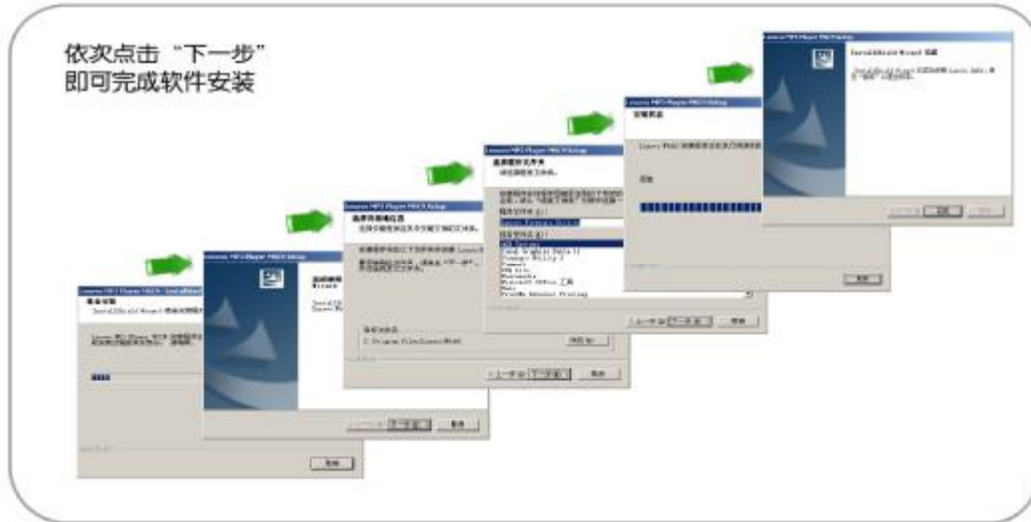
依次点击“下一步”
即可完成软件安装

Lenovo MP3 Player Setup

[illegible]

上一步 下一步 取消

Lenovo MP3 Player MEC Setup

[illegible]

上一步 下一步 取消

Lenovo MP3 Player MEC Setup

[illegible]

上一步 下一步 取消

Lenovo MP3 Player MEC Setup

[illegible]

上一步 下一步 取消

Lenovo MP3 Player MEC Setup

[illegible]

取消

InstallShield Wizard 完成

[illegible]

上一步 完成 取消